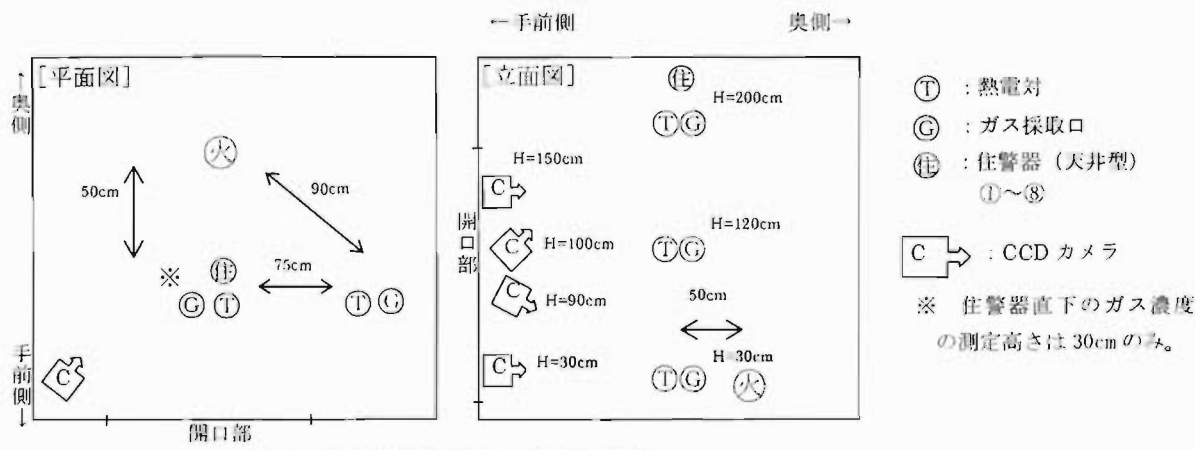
←手前側 奥側→

[平面図]

↑奥側

火

50cm

90cm

※ 住

75cm

G T

T G

C

手前側↓

開口部

[立面図]

住

H=200cm

T G

H=150cm

C

開口部

H=120cm

C H=100cm

T G

C H=90cm

50cm

C H=30cm

H=30cm

T G 火

T ：熱電対

G ：ガス採取口

住 ：住警器（天井型）①～⑧

C ：CCD カメラ

※ 住警器直下のガス濃度の測定高さは 30cm のみ。